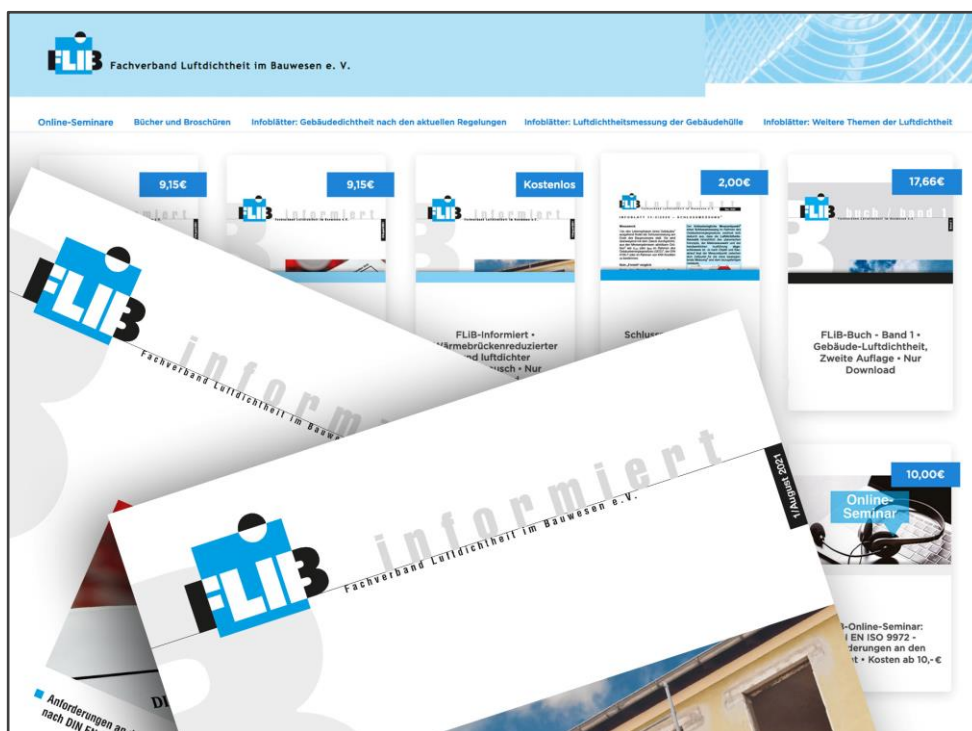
FLiB Fachverband Luftdichtheit im Bauwesen e. V.

Online-Seminare Bücher und Broschüren Infoblätter: Gebäudedichtheit nach den aktuellen Regelungen Infoblätter: Luftdichtheitsmessung der Gebäudehülle Infoblätter: Weitere Themen der Luftdichtheit

9,15€

9,15€

FLiB informiert

Kostenlos

FLiB informiert

2,00€

FLiB Infoblatt

17,66€

FLiB buch / band 1

FLiB-Informiert • Wärmebrückenreduzierter und luftdichter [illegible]usch • Nur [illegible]

Schluss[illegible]

FLiB-Buch • Band 1 • Gebäude-Luftdichtheit, Zweite Auflage • Nur Download

10,00€

Online-Seminar

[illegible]B-Online-Seminar: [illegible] EN ISO 9972 - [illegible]derungen an den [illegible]t • Kosten ab 10,- €

FLiB informiert Fachverband Luftdichtheit im Bauwesen e. V.

FLiB informiert Fachverband Luftdichtheit im Bauwesen e. V.

1/August 2021

Anforderungen an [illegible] nach DIN E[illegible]

DI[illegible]